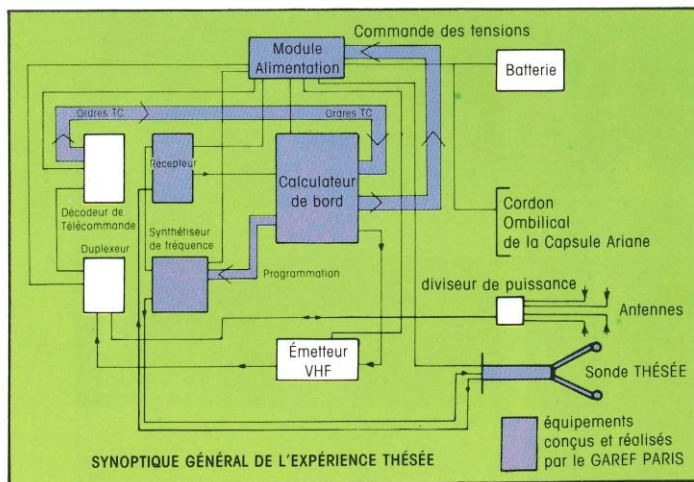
Commande des tensions
Module Alimentation
Batterie
Ordres TC
Ordres TC
Récepteur
Calculateur de bord
Décodeur de Télécommande
Synthétiseur de fréquence
Cordon Ombilical de la Capsule Ariane
Duplexeur
Programmation
diviseur de puissance
Antennes
Émetteur VHF
Sonde THÉSÉE
équipements conçus et réalisés par le GAREF PARIS
SYNOPTIQUE GÉNÉRAL DE L'EXPÉRIENCE THÉSÉE